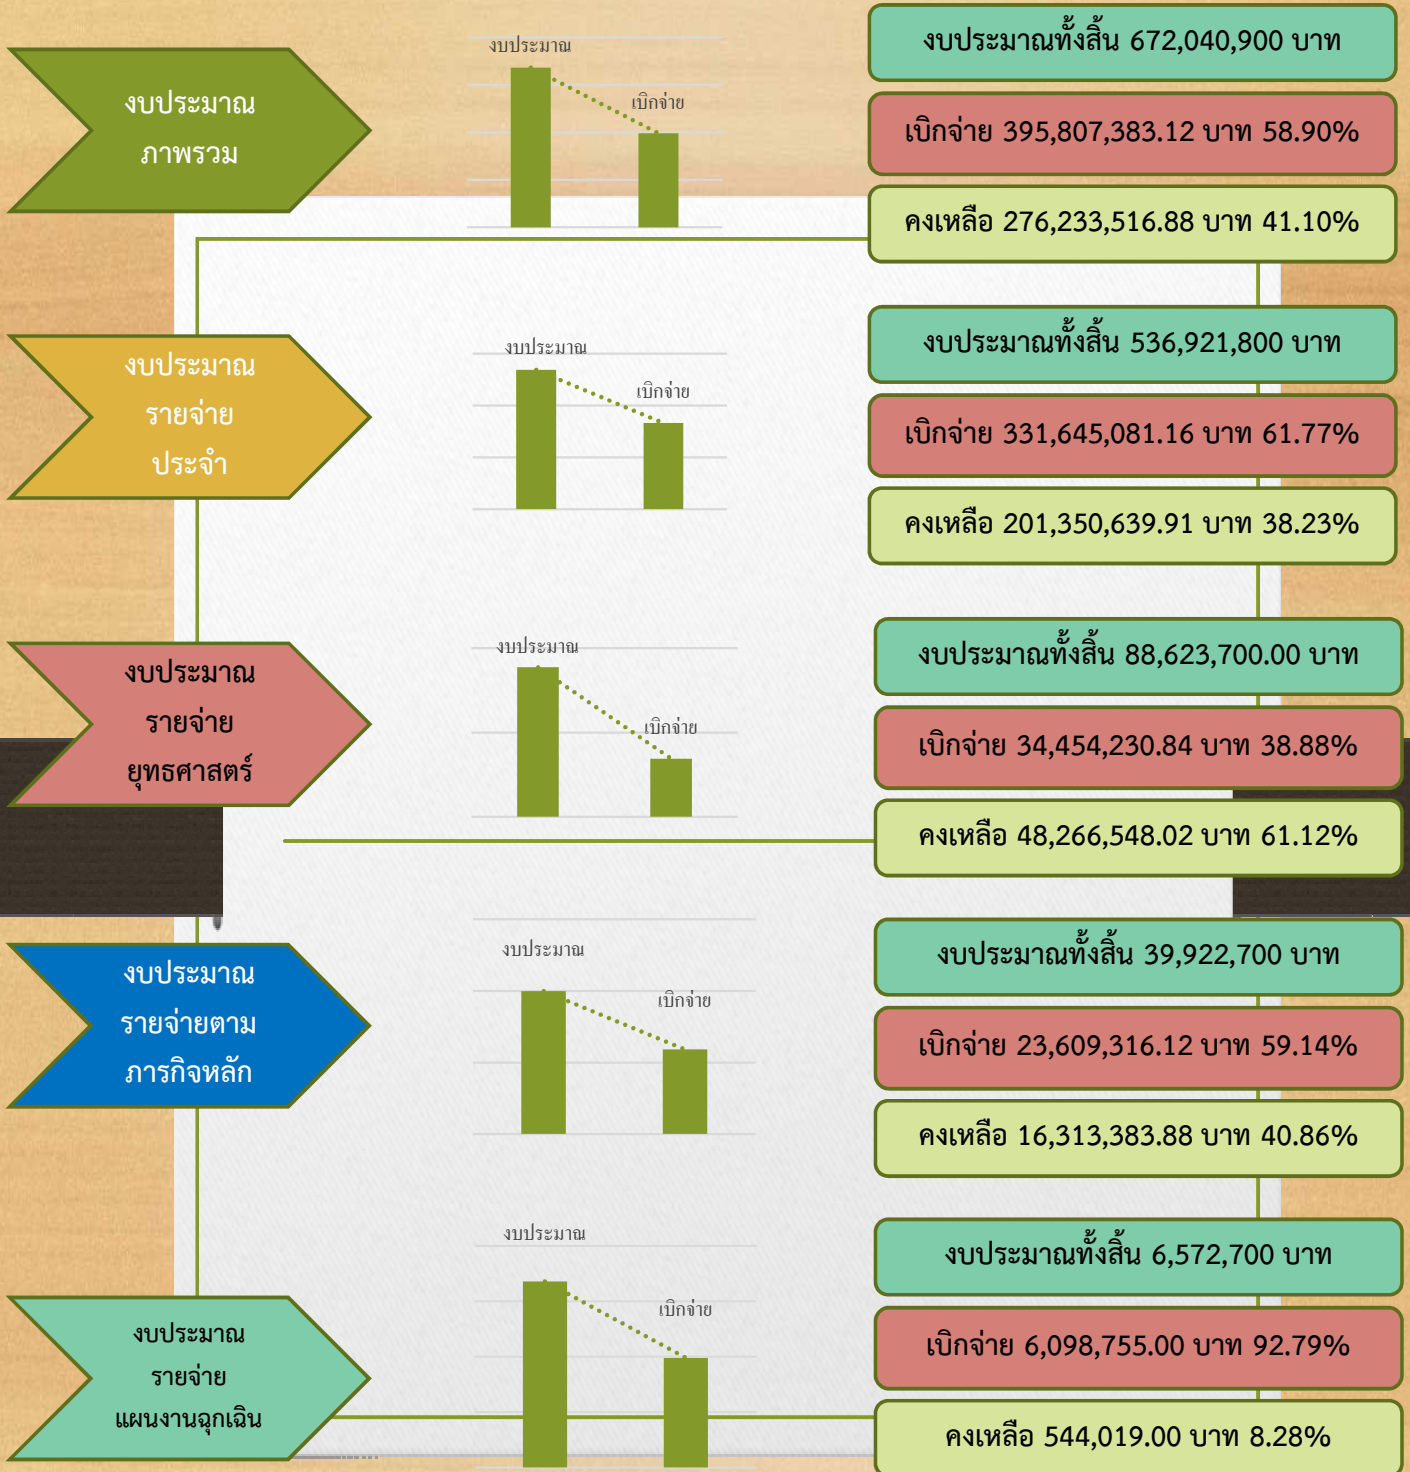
งบประมาณภาพรวม

งบประมาณ

เบิกจ่าย

งบประมาณทั้งสิ้น 672,040,900 บาท

เบิกจ่าย 395,807,383.12 บาท 58.90%

คงเหลือ 276,233,516.88 บาท 41.10%

งบประมาณรายจ่ายประจำ

งบประมาณ

เบิกจ่าย

งบประมาณทั้งสิ้น 536,921,800 บาท

เบิกจ่าย 331,645,081.16 บาท 61.77%

คงเหลือ 201,350,639.91 บาท 38.23%

งบประมาณรายจ่ายยุทธศาสตร์

งบประมาณ

เบิกจ่าย

งบประมาณทั้งสิ้น 88,623,700.00 บาท

เบิกจ่าย 34,454,230.84 บาท 38.88%

คงเหลือ 48,266,548.02 บาท 61.12%

งบประมาณรายจ่ายตามภารกิจหลัก

งบประมาณ

เบิกจ่าย

งบประมาณทั้งสิ้น 39,922,700 บาท

เบิกจ่าย 23,609,316.12 บาท 59.14%

คงเหลือ 16,313,383.88 บาท 40.86%

งบประมาณรายจ่ายแผนงานฉุกเฉิน

งบประมาณ

เบิกจ่าย

งบประมาณทั้งสิ้น 6,572,700 บาท

เบิกจ่าย 6,098,755.00 บาท 92.79%

คงเหลือ 544,019.00 บาท 8.28%